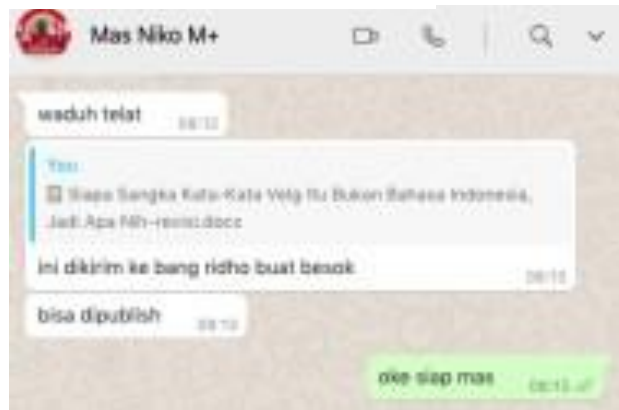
Mas Niko M+

waduh telat 08:12

You
Siapa Sangka Kata-Kata Velg Itu Bukan Bahasa Indonesia, Jadi Apa Nih-revisi.docx
ini dikirim ke bang ridho buat besok 08:13

bisa dipublish 08:13

oke siap mas 08:13